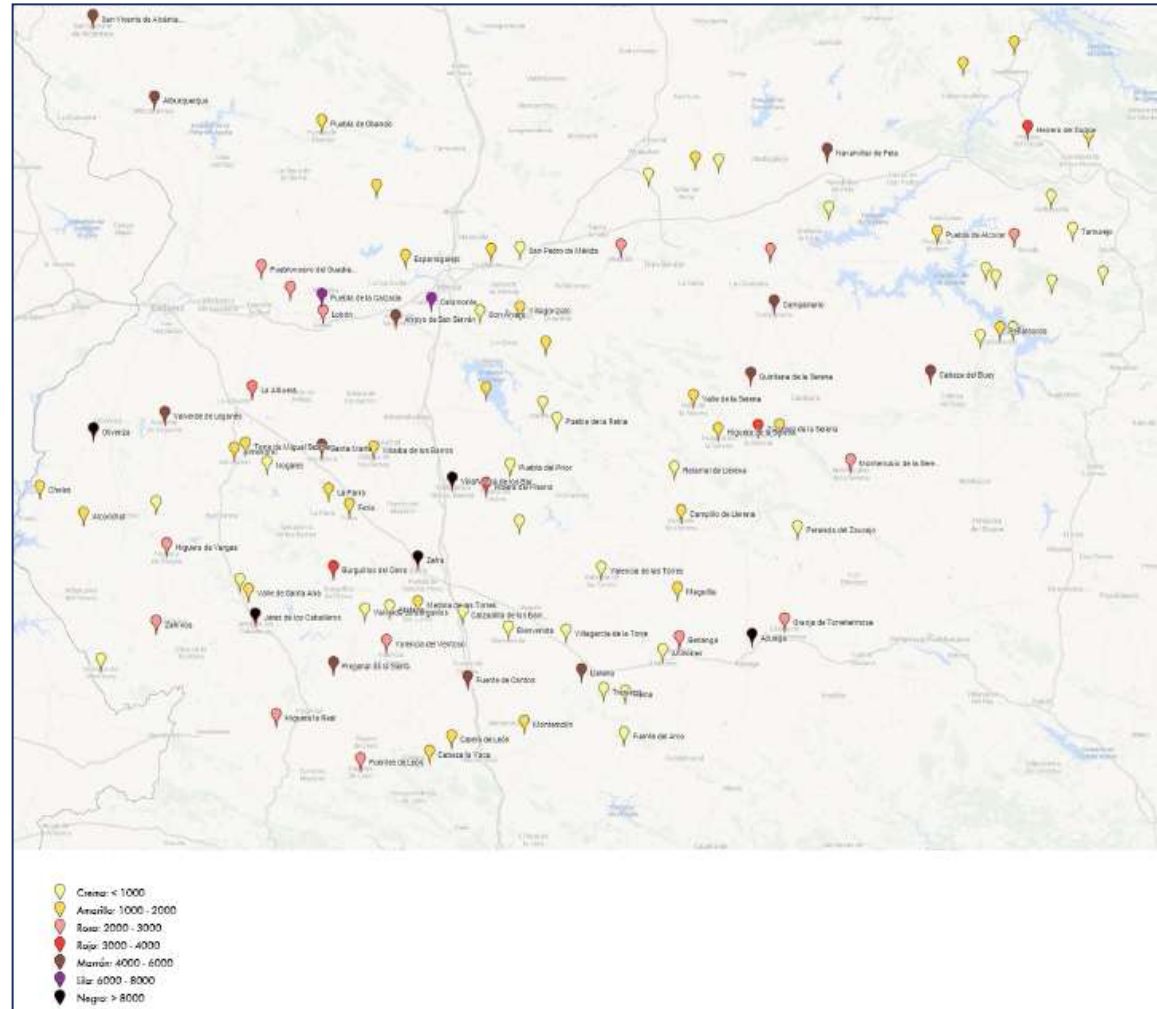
San Vicente de Alcántara
Alburquerque
Puebla de Obando
Navalvillar de Pela
Herrera del Duque
Puebla de Alcocer
Tamurejo
Esparragalejo
San Pedro de Mérida
Pueblonuevo del Guadiana
Puebla de la Calzada
Calamonte
Lobón
Arroyo de San Serván
Don Álvaro
Villagonzalo
Campanario
Siruela
Quintana de la Serena
Cabeza del Buey
La Albuera
Valverde de Leganés
Olivenza
Valle de la Serena
Puebla de la Reina
Higuera de la Serena
Malpartida de la Serena
Torre de Miguel Sesmero
Santa Marta
Villalba de los Barros
Nogales
Puebla del Prior
Villafranca de los Barros
Ribera del Fresno
Monterrubio de la Serena
Retamal de Llerena
Cheles
La Parra
Feria
Alconchel
Campillo de Llerena
Peraleda del Zaucejo
Higuera de Vargas
Zafra
Burguillos del Cerro
Valencia de las Torres
Valle de Santa Ana
Maguilla
Zahínos
Jerez de los Caballeros
Medina de las Torres
Calzadilla de los Barros
Bienvenida
Villagarcía de la Torre
Berlanga
Azuaga
Granja de Torrehermosa
Valencia del Ventoso
Fregenal de la Sierra
Fuente de Cantos
Llerena
Higuera la Real
Montemolín
Fuente del Arco
Cabeza la Vaca
Fuentes de León

Crema: < 1000
Amarillo: 1000 - 2000
Rosa: 2000 - 3000
Rojo: 3000 - 4000
Marrón: 4000 - 6000
Lila: 6000 - 8000
Negro: > 8000